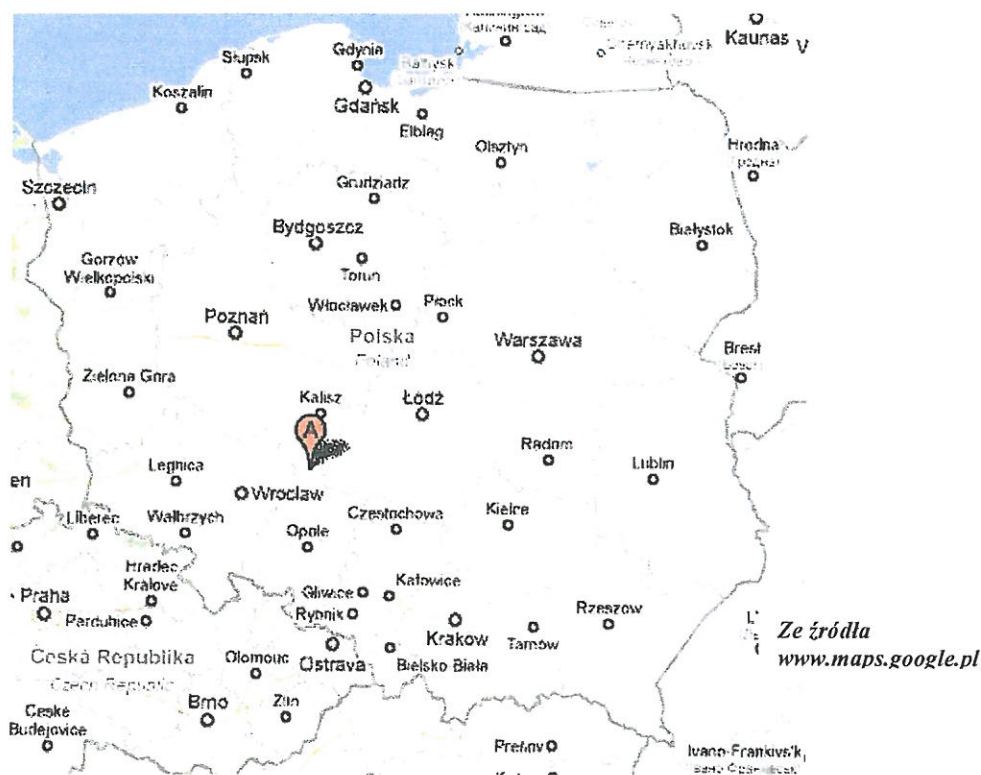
Kaliningrad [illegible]
Kaunas V
Słupsk
Gdynia
Baltiysk
Chernyakhovsk
Koszalin
Gdańsk
Elbląg
Olsztyn
Hrodna
Szczecin
Grudziadz
Bydgoszcz
Białystok
Gorzów Wielkopolski
Toruń
Włocławek
Płock
Poznań
Polska
Poland
Warszawa
Brest
Zielona Gora
Kalisz
Łódź
A
Radom
Lublin
Legnica
en
Wrocław
Kielce
Częstochowa
Liberec
Wałbrzych
Opole
Hradec Kralove
Katowice
Praha
Gliwice
Rzeszow
Pardubice
Rybnik
Kraków
Tarnów
Česká Republika
Olomouc
Ostrava
Bielsko Biała
Czech Republic
Brno
Zlín
České Budějovice
Prešov
Ivano-Frankivsk
Ze źródła
www.maps.google.pl